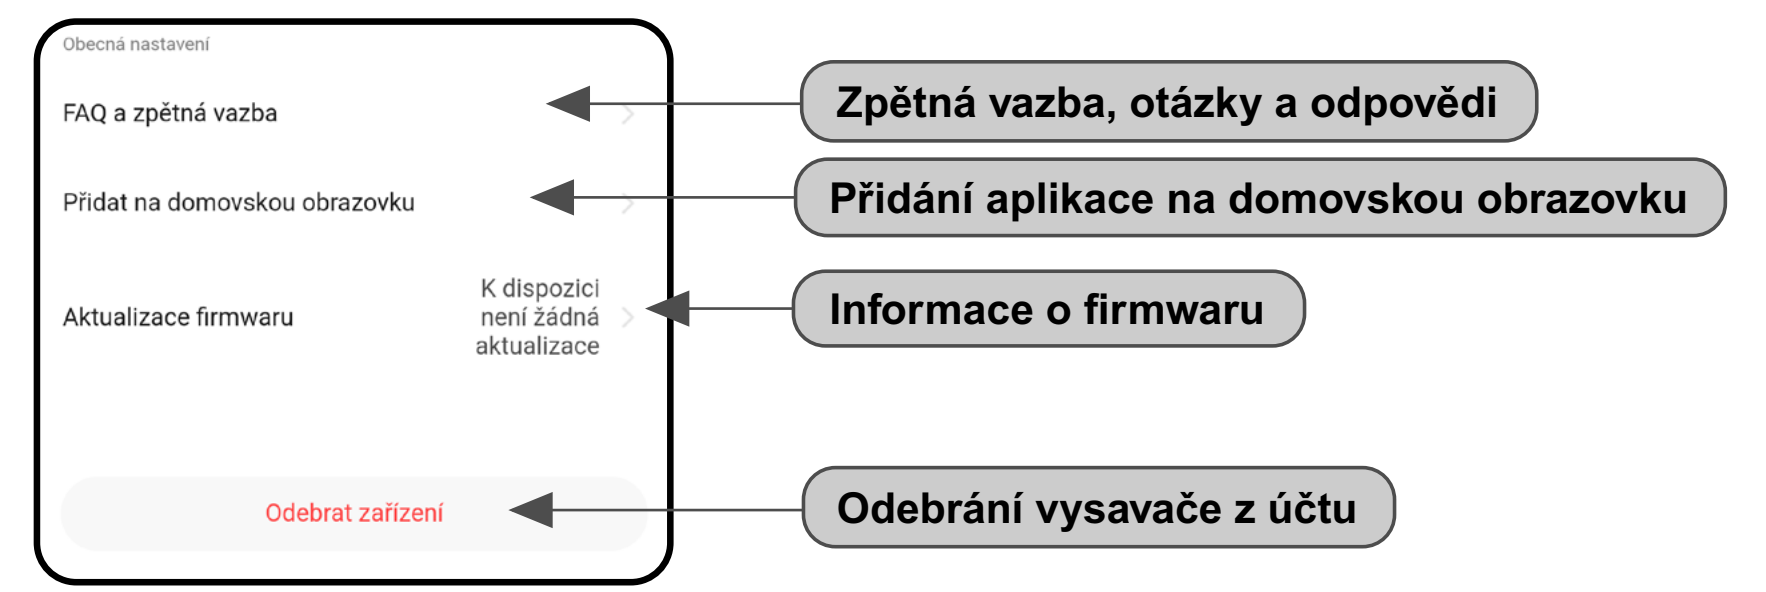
Obecná nastavení

FAQ a zpětná vazba

Přidat na domovskou obrazovku

Aktualizace firmwaru

K dispozici není žádná aktualizace

Odebrat zařízení

Zpětná vazba, otázky a odpovědi

Přidání aplikace na domovskou obrazovku

Informace o firmwaru

Odebrání vysavače z účtu